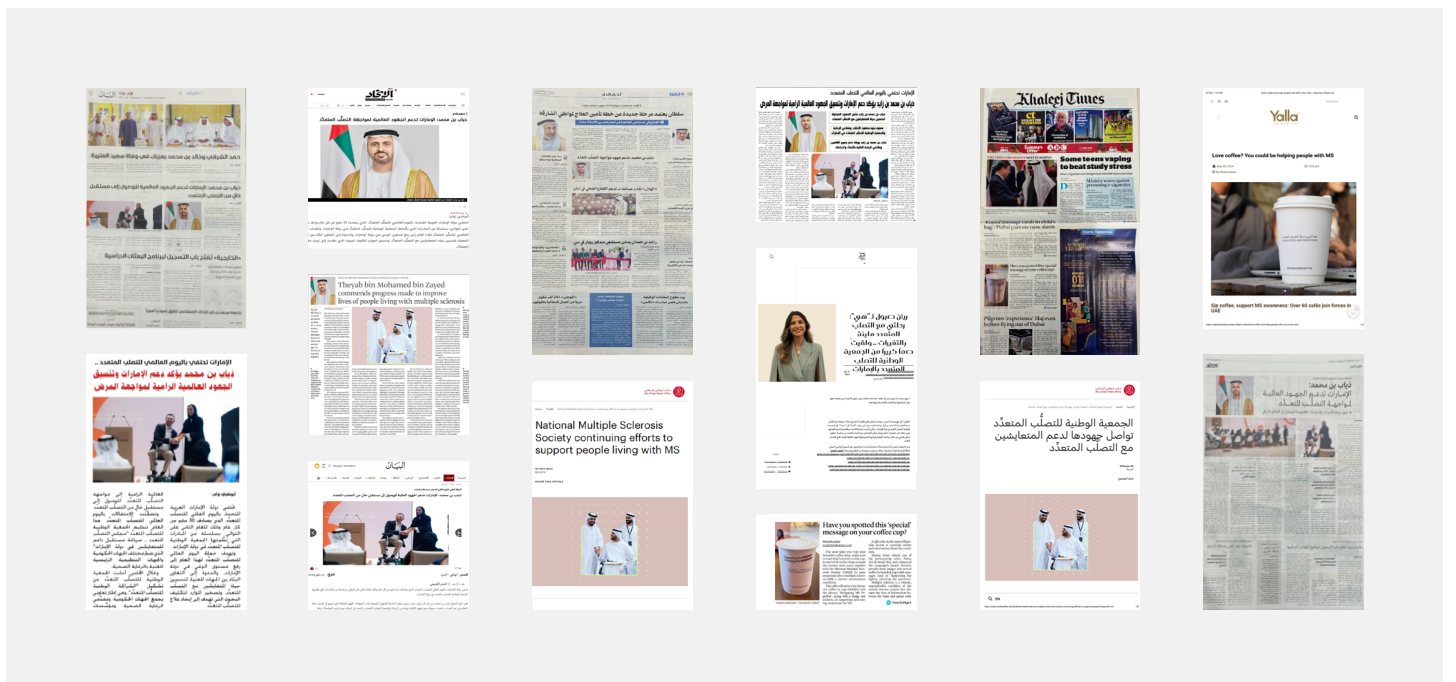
حمد الشرقي وخالد بن محمد يشهدان فعاليات ملتقى

ذياب بن محمد: الإمارات تدعم الجهود العالمية للوصول إلى مستقبل خالٍ من التصلب المتعدد

الاتحاد

ذياب بن محمد: الإمارات تدعم الجهود العالمية لمواجهة التصلب المتعدد

سلطان يعتمد مرحلة جديدة من خطة تأمين العلاج لمواطني الشارقة

الإمارات تحتفي باليوم العالمي للتصلب المتعدد
ذياب بن محمد يؤكد دعم الإمارات وتنسيق الجهود العالمية الرامية لمواجهة المرض

Khaleej Times

Some teens vaping to beat study stress

Yalla

Love coffee? You could be helping people with MS

Sip coffee, support MS awareness: Over 60 cafés join forces in UAE

Theyab bin Mohamed bin Zayed commends progress made to improve lives of people living with multiple sclerosis

الإمارات تحتفي باليوم العالمي للتصلب المتعدد
ذياب بن محمد يؤكد دعم الإمارات وتنسيق الجهود العالمية الرامية لمواجهة المرض

البيان

ذياب بن محمد: الإمارات تدعم الجهود العالمية للوصول إلى مستقبل خالٍ من التصلب المتعدد

National Multiple Sclerosis Society continuing efforts to support people living with MS

ريان دعيبل لـ"هي": رحلتي مع التصلب المتعدد مليئة بالتحديات... ولقيت دعماً كبيراً من الجمعية الوطنية للتصلب المتعدد بالإمارات

Have you spotted this 'special' message on your coffee cup?

الجمعية الوطنية للتصلّب المتعدّد تواصل جهودها لدعم المتعايشين مع التصلب المتعدّد

ذياب بن محمد: الإمارات تدعم الجهود العالمية لمواجهة التصلب المتعدد